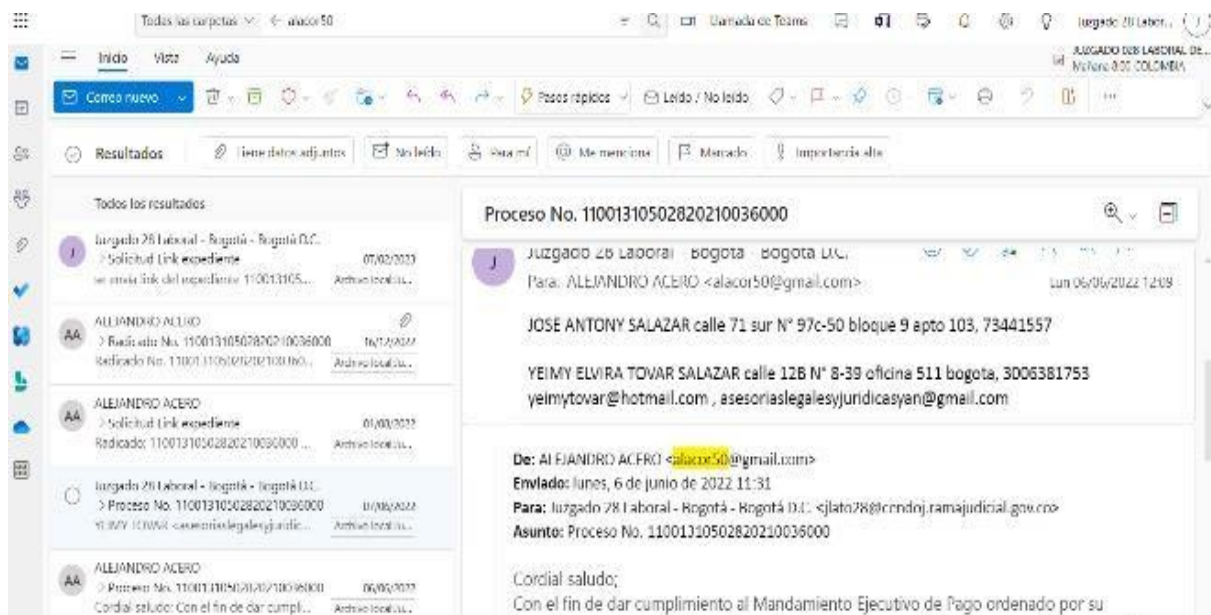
Todas las carpetas ⌄ ← alacor50

Llamada de Teams

Juzgado 28 Labor...

JUZGADO 028 LABORAL DE... Mañana 8:00 COLOMBIA

Inicio Vista Ayuda

Correo nuevo

Pasos rápidos

Leído / No leído

Resultados

Tiene datos adjuntos

No leído

Para mí

Me mencionan

Marcado

Importancia alta

Todos los resultados

Juzgado 28 Laboral - Bogotá - Bogotá D.C.
> Solicitud Link expediente 07/02/2023
se envía link del expediente 110013105... Archivo local:u...

ALEJANDRO ACERO
> Radicado No. 11001310502820210036000 16/12/2022
Radicado No. 11001310502820210036000... Archivo local:u...

ALEJANDRO ACERO
> Solicitud Link expediente 01/02/2023
Radicado: 11001310502820210036000 ... Archivo local:u...

Juzgado 28 Laboral - Bogotá - Bogotá D.C.
> Proceso No. 11001310502820210036000 07/06/2022
YEIMY TOVAR <asesoriaslegalesyjuridic... Archivo local:u...

ALEJANDRO ACERO
> Proceso No. 11001310502820210036000 06/06/2022
Cordial saludo: Con el fin de dar cumpli... Archivo local:u...

Proceso No. 11001310502820210036000

Juzgado 28 Laboral - Bogotá - Bogotá D.C.
Para: ALEJANDRO ACERO <alacor50@gmail.com>
Lun 06/06/2022 12:09

JOSE ANTONY SALAZAR calle 71 sur N° 97c-50 bloque 9 apto 103, 73441557

YEIMY ELVIRA TOVAR SALAZAR calle 12B N° 8-39 oficina 511 bogota, 3006381753 yeimytovar@hotmail.com , asesoriaslegalesyjuridicasyan@gmail.com

De: ALEJANDRO ACERO <alacor50@gmail.com>
Enviado: lunes, 6 de junio de 2022 11:31
Para: Juzgado 28 Laboral - Bogotá - Bogotá D.C. <jlato28@cendoj.ramajudicial.gov.co>
Asunto: Proceso No. 11001310502820210036000

Cordial saludo;
Con el fin de dar cumplimiento al Mandamiento Ejecutivo de Pago ordenado por su